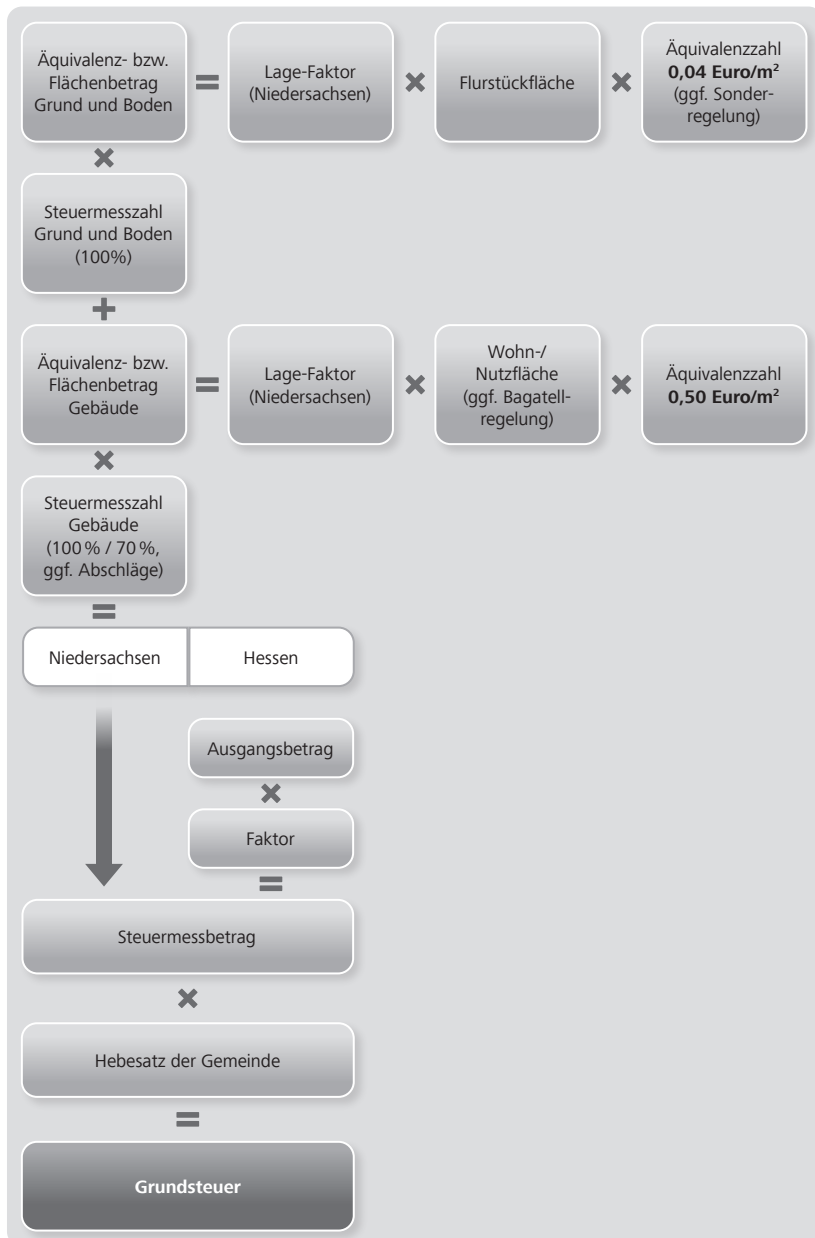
Äquivalenz- bzw. Flächenbetrag Grund und Boden = Lage-Faktor (Niedersachsen) × Flurstückfläche × Äquivalenzzahl **0,04 Euro/m²** (ggf. Sonderregelung)

×

Steuermesszahl Grund und Boden (100%)

+

Äquivalenz- bzw. Flächenbetrag Gebäude = Lage-Faktor (Niedersachsen) × Wohn-/ Nutzfläche (ggf. Bagatellregelung) × Äquivalenzzahl **0,50 Euro/m²**

×

Steuermesszahl Gebäude (100 % / 70 %, ggf. Abschläge)

=

Niedersachsen | Hessen

Ausgangsbetrag

×

Faktor

=

Steuermessbetrag

×

Hebesatz der Gemeinde

=

**Grundsteuer**